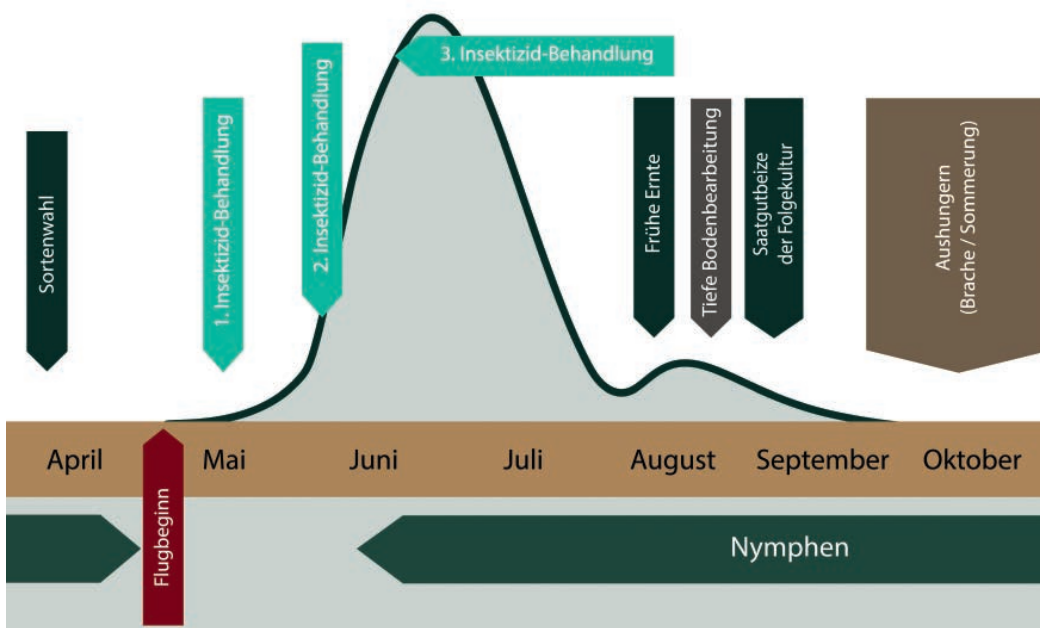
3. Insektizid-Behandlung

Sortenwahl

1. Insektizid-Behandlung

2. Insektizid-Behandlung

Frühe Ernte

Tiefe Bodenbearbeitung

Saatgutbeize der Folgekultur

Aushungern (Brache / Sommerung)

April

Mai

Juni

Juli

August

September

Oktober

Flugbeginn

Nymphen